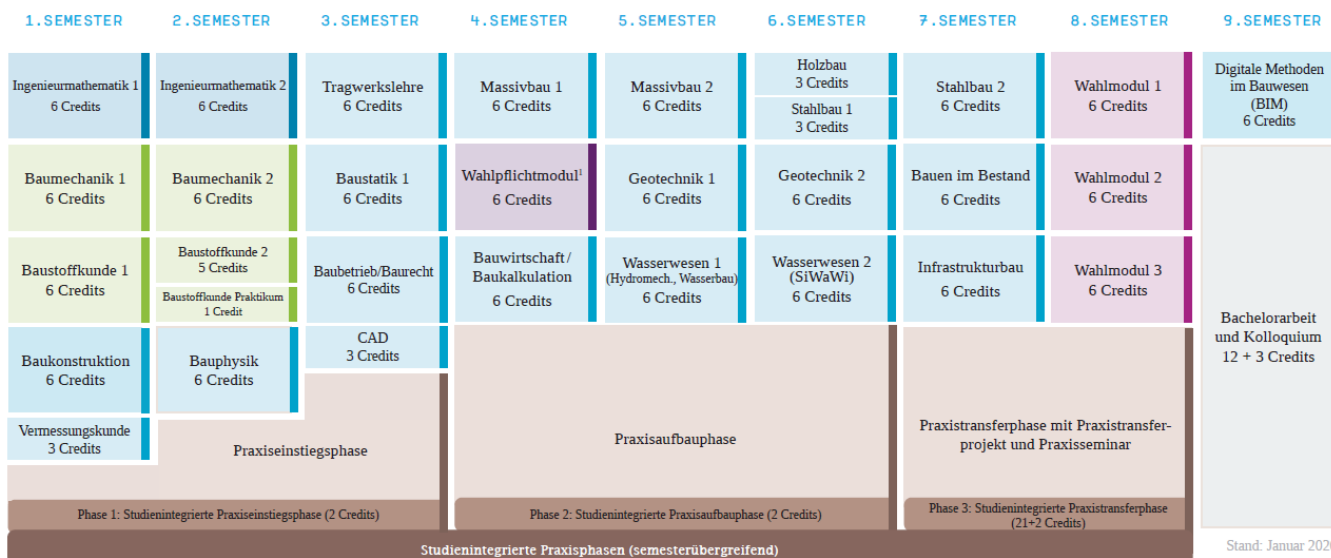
| 1. SEMESTER | 2. SEMESTER | 3. SEMESTER | 4. SEMESTER | 5. SEMESTER | 6. SEMESTER | 7. SEMESTER | 8. SEMESTER | 9. SEMESTER |
|---|---|---|---|---|---|---|---|---|
| Ingenieurmathematik 1 6 Credits | Ingenieurmathematik 2 6 Credits | Tragwerkslehre 6 Credits | Massivbau 1 6 Credits | Massivbau 2 6 Credits | Holzbau 3 Credits / Stahlbau 1 3 Credits | Stahlbau 2 6 Credits | Wahlmodul 1 6 Credits | Digitale Methoden im Bauwesen (BIM) 6 Credits |
| Baumechanik 1 6 Credits | Baumechanik 2 6 Credits | Baustatik 1 6 Credits | Wahlpflichtmodul$^1$ 6 Credits | Geotechnik 1 6 Credits | Geotechnik 2 6 Credits | Bauen im Bestand 6 Credits | Wahlmodul 2 6 Credits | Bachelorarbeit und Kolloquium 12 + 3 Credits |
| Baustoffkunde 1 6 Credits | Baustoffkunde 2 5 Credits / Baustoffkunde Praktikum 1 Credit | Baubetrieb/Baurecht 6 Credits | Bauwirtschaft / Baukalkulation 6 Credits | Wasserwesen 1 (Hydromech., Wasserbau) 6 Credits | Wasserwesen 2 (SiWaWi) 6 Credits | Infrastrukturbau 6 Credits | Wahlmodul 3 6 Credits | |
| Baukonstruktion 6 Credits | Bauphysik 6 Credits | CAD 3 Credits | | | | | | |
| Vermessungskunde 3 Credits | | | | | | | | |

Praxiseinstiegsphase

Praxisaufbauphase

Praxistransferphase mit Praxistransferprojekt und Praxisseminar

Phase 1: Studienintegrierte Praxiseinstiegsphase (2 Credits)

Phase 2: Studienintegrierte Praxisaufbauphase (2 Credits)

Phase 3: Studienintegrierte Praxistransferphase (21+2 Credits)

Studienintegrierte Praxisphasen (semesterübergreifend)

Stand: Januar 2026